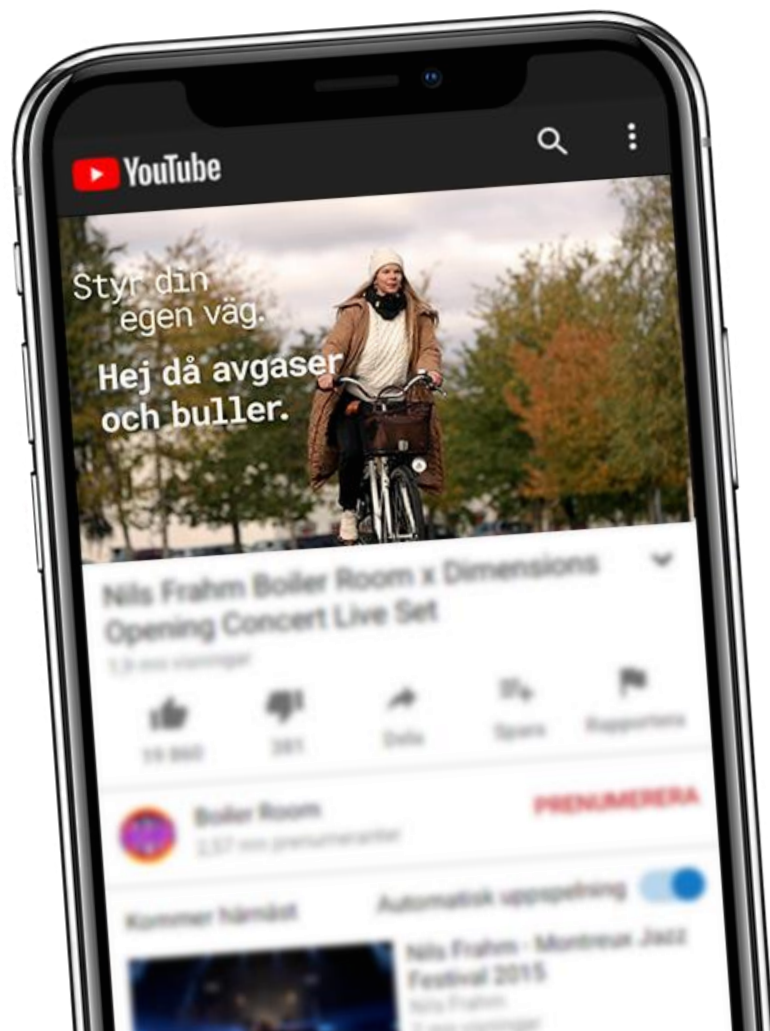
YouTube

Styr din egen väg.

Hej då avgaser och buller.

Nils Frahm Boiler Room x Dimensions Opening Concert Live Set

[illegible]

19 860

381

Dela

Spara

Rapportera

Boiler Room

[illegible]

PRENUMERERA

Kommer härnäst

Automatisk uppspelning

Nils Frahm - Montreux Jazz Festival 2015

Nils Frahm

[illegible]